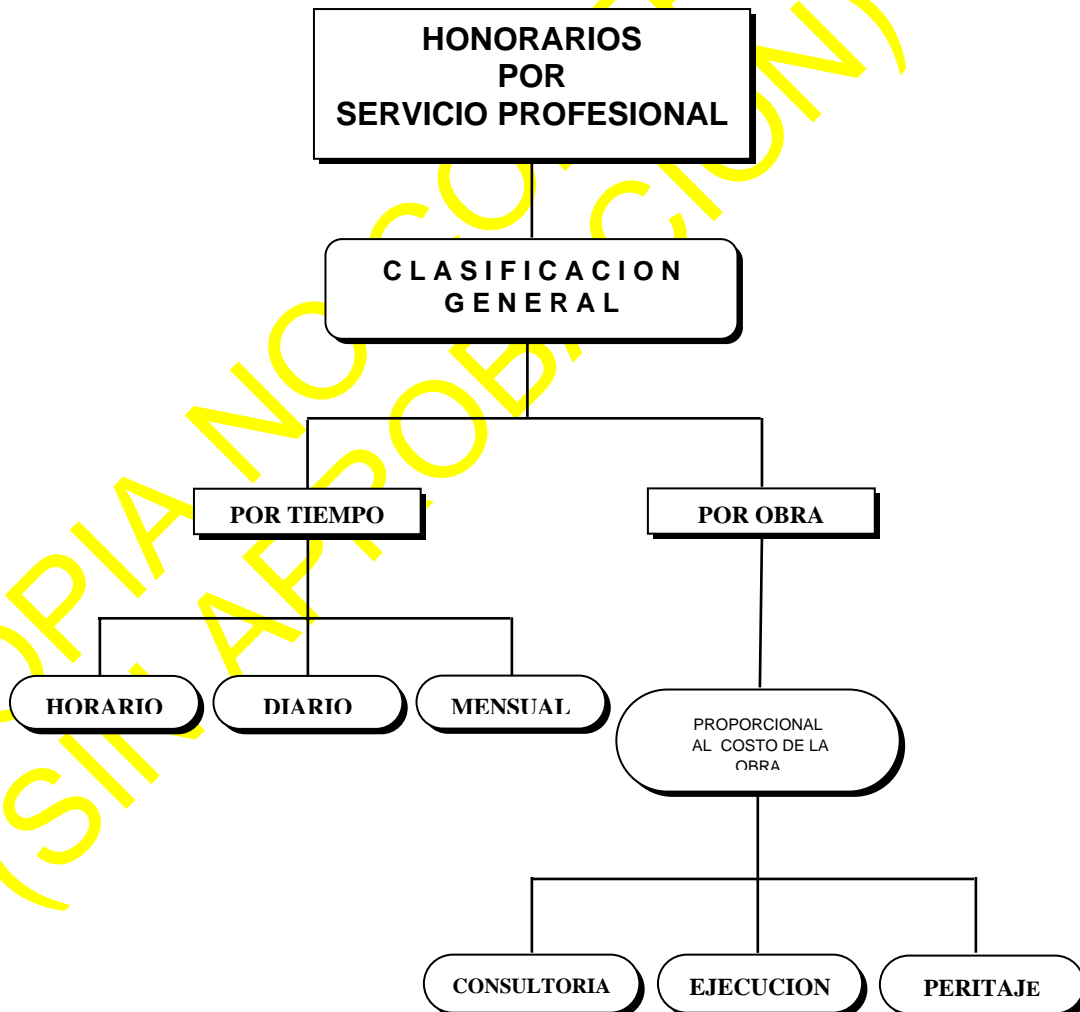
HONORARIOS POR SERVICIO PROFESIONAL

CLASIFICACION GENERAL

POR TIEMPO

POR OBRA

HORARIO

DIARIO

MENSUAL

PROPORCIONAL AL COSTO DE LA OBRA

CONSULTORIA

EJECUCION

PERITAJE

COPIA NO CONTROLADA
(SIN APROBACION)